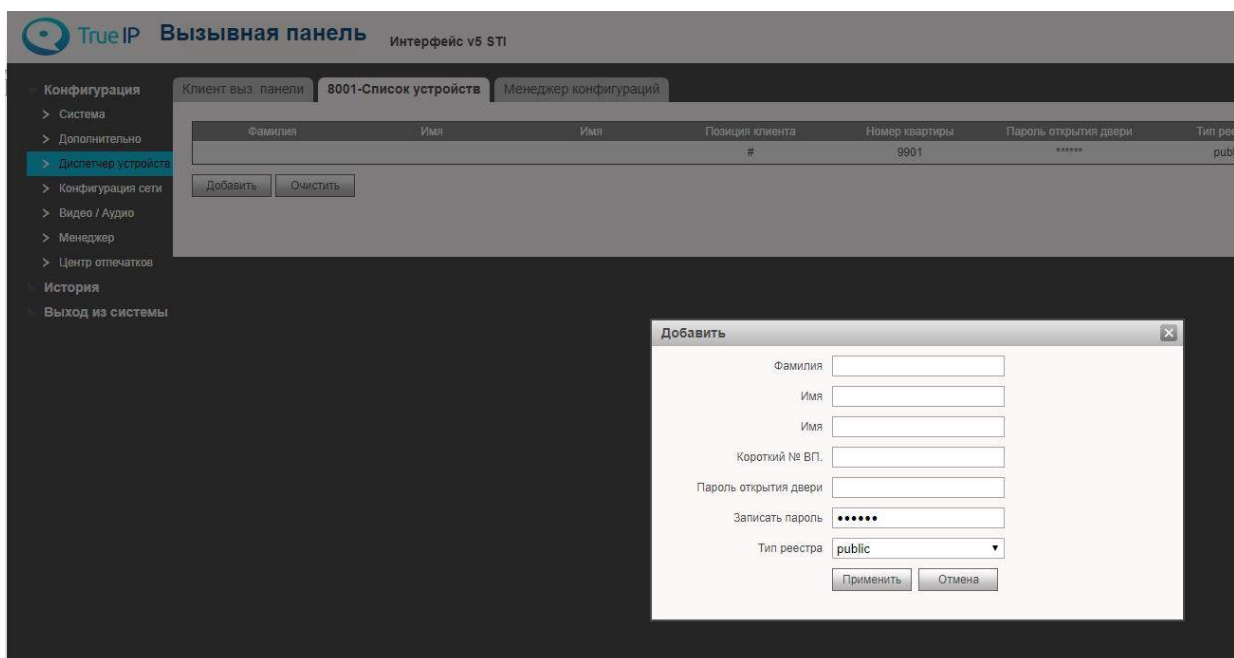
True IP Вызывная панель Интерфейс v5 STI

Конфигурация
> Система
> Дополнительно
> Диспетчер устройств
> Конфигурация сети
> Видео / Аудио
> Менеджер
> Центр отпечатков
История
Выход из системы

Клиент выз. панели | 8001-Список устройств | Менеджер конфигураций

| Фамилия | Имя | Имя | Позиция клиента | Номер квартиры | Пароль открытия двери | Тип ре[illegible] |
|---|---|---|---|---|---|---|
| | | | # | 9901 | ****** | publ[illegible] |

Добавить Очистить

Добавить

Фамилия
Имя
Имя
Короткий № ВП.
Пароль открытия двери
Записать пароль ••••••
Тип реестра public

Применить Отмена